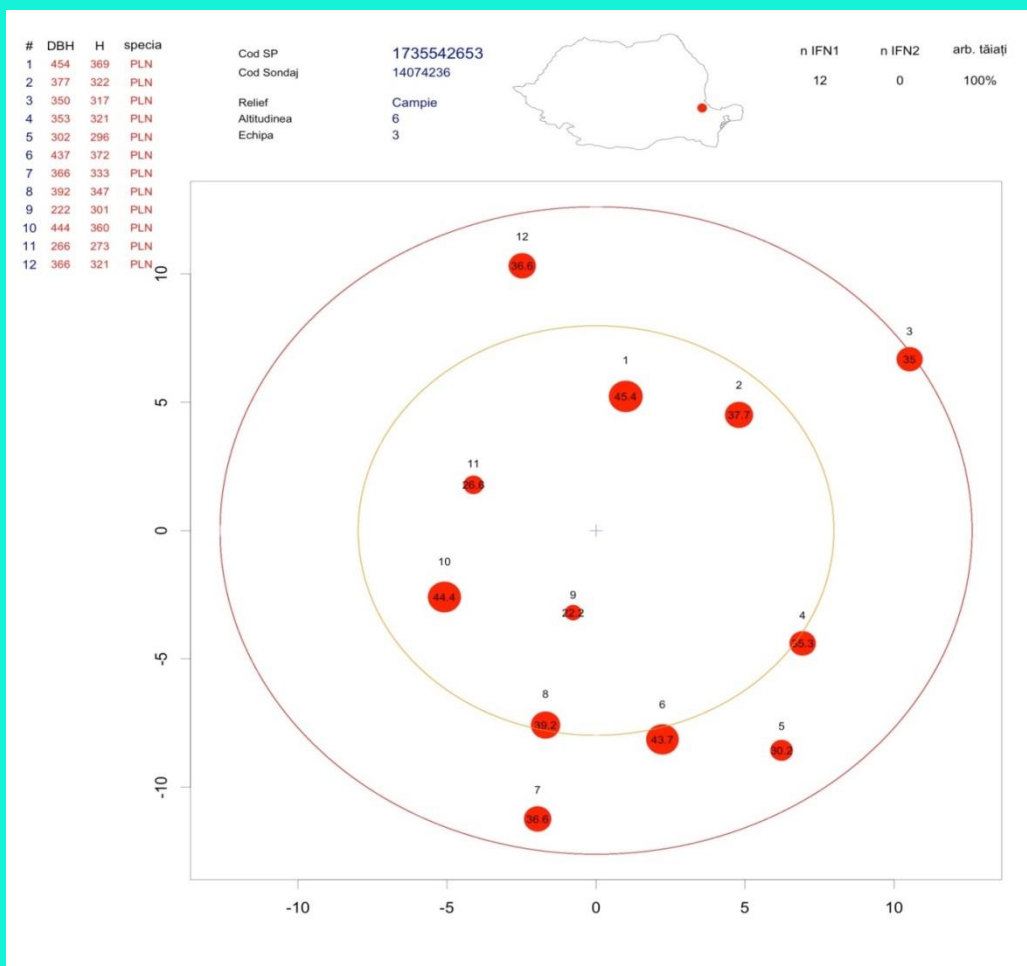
| # | DBH | H | specia |
|---|---|---|---|
| 1 | 454 | 369 | PLN |
| 2 | 377 | 322 | PLN |
| 3 | 350 | 317 | PLN |
| 4 | 353 | 321 | PLN |
| 5 | 302 | 296 | PLN |
| 6 | 437 | 372 | PLN |
| 7 | 366 | 333 | PLN |
| 8 | 392 | 347 | PLN |
| 9 | 222 | 301 | PLN |
| 10 | 444 | 360 | PLN |
| 11 | 266 | 273 | PLN |
| 12 | 366 | 321 | PLN |

Cod SP 1735542653
Cod Sondaj 14074236

Relief Campie
Altitudinea 6
Echipa 3

| n IFN1 | n IFN2 | arb. tăiați |
|---|---|---|
| 12 | 0 | 100% |

12
36.6
3
35
1
45.4
2
37.7
11
26.6
10
44.4
9
22.2
4
35.3
8
39.2
6
43.7
5
30.2
7
36.6

10
5
0
-5
-10

-10 -5 0 5 10